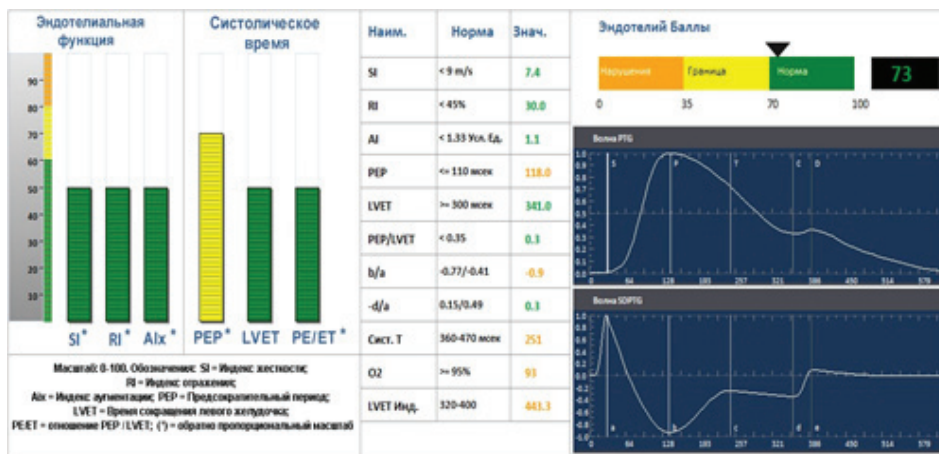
Эндотелиальная функция

Систолическое время

90
80
70
60
50
40
30
20
10

SI* RI* AIx* PEP* LVET PE/ET*

Масштаб: 0-100. Обозначения: SI = Индекс жесткости; RI = Индекс отражения; AIx = Индекс аугментации; PEP = Предсократительный период; LVET = Время сокращения левого желудочка; PE/ET = отношение PEP / LVET; (*) = обратно пропорциональный масштаб

| Наим. | Норма | Знач. |
|---|---|---|
| SI | < 9 m/s | 7.4 |
| RI | < 45% | 30.0 |
| AI | < 1.33 Усл. Ед. | 1.1 |
| PEP | <= 110 мсек | 118.0 |
| LVET | >= 300 мсек | 341.0 |
| PEP/LVET | < 0.35 | 0.3 |
| b/a | -0.77/-0.41 | -0.9 |
| -d/a | 0.15/0.49 | 0.3 |
| Сист. T | 360-470 мсек | 251 |
| O2 | >= 95% | 93 |
| LVET Инд. | 320-400 | 441.3 |

Эндотелий Баллы

Нарушения Граница Норма

73

0 35 70 100

Волна PTG

S P T C D

0 64 128 193 257 321 386 450 514 579

Волна SDPTG

a b c d e

0 64 128 193 257 321 386 450 514 579